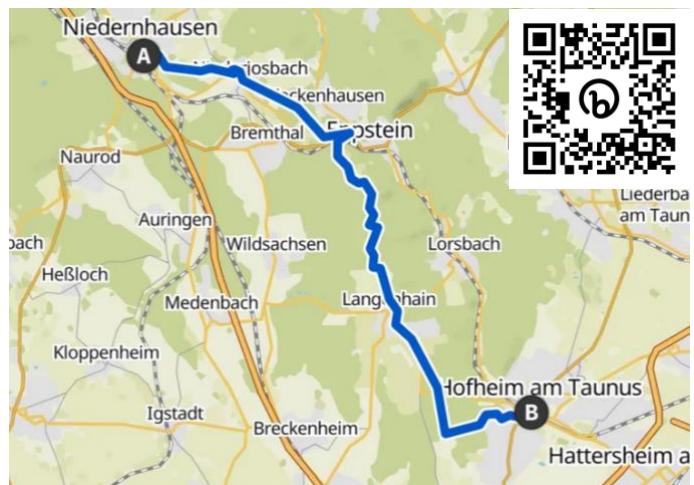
Niedernhausen
A
Niederjosbach
Bremthal
Eppenhausen
Eppstein
Naurod
Auringen
Wildsachsen
Lorsbach
Liederbach am Taunus
bach
Heßloch
Medenbach
Langenhain
Kloppenheim
Igstadt
Breckenheim
Hofheim am Taunus
B
Hattersheim a